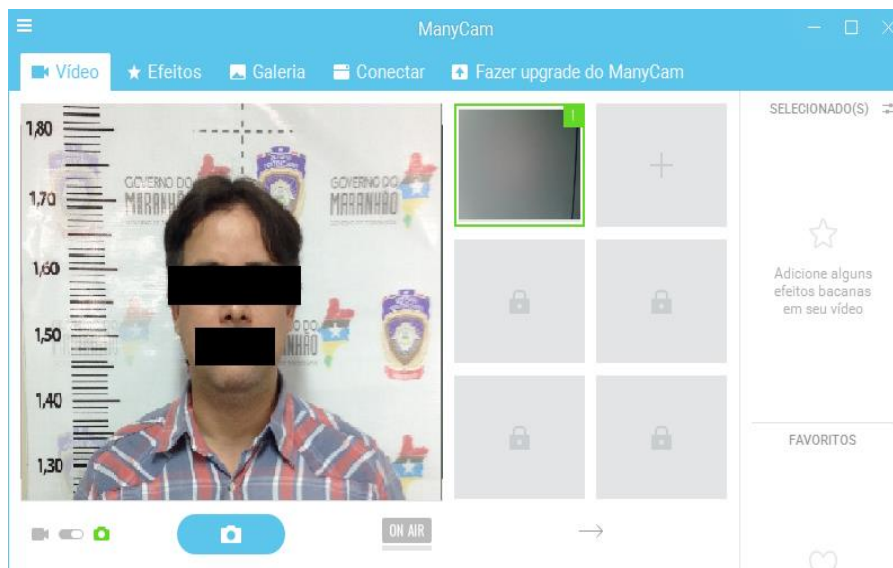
ManyCam

Vídeo ★ Efeitos Galeria Conectar Fazer upgrade do ManyCam

1,80
1,70
1,60
1,50
1,40
1,30

GOVERNO DO MARANHÃO
GOVERNO DO MARANHÃO
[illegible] DO MARANHÃO

SELECIONADO(S)

Adicione alguns efeitos bacanas em seu vídeo

FAVORITOS

ON AIR